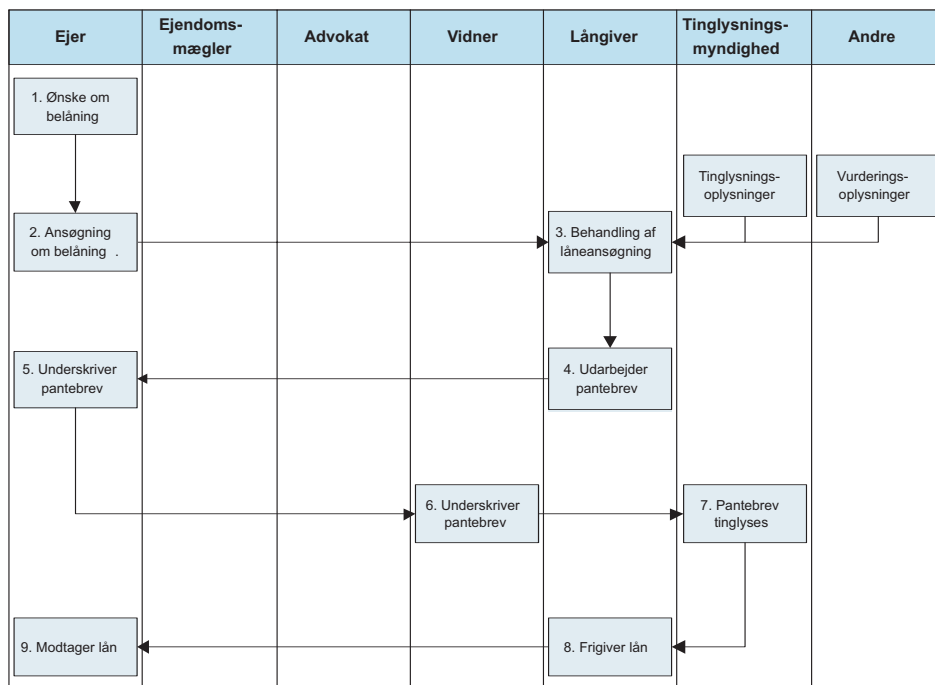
| Ejer | Ejendoms-mægler | Advokat | Vidner | Långiver | Tinglysnings-myndighed | Andre |
|---|---|---|---|---|---|---|

1. Ønske om belåning

Tinglysnings-oplysninger

Vurderings-oplysninger

2. Ansøgning om belåning .

3. Behandling af låneansøgning

5. Underskriver pantebrev

4. Udarbejder pantebrev

6. Underskriver pantebrev

7. Pantebrev tinglyses

9. Modtager lån

8. Frigiver lån